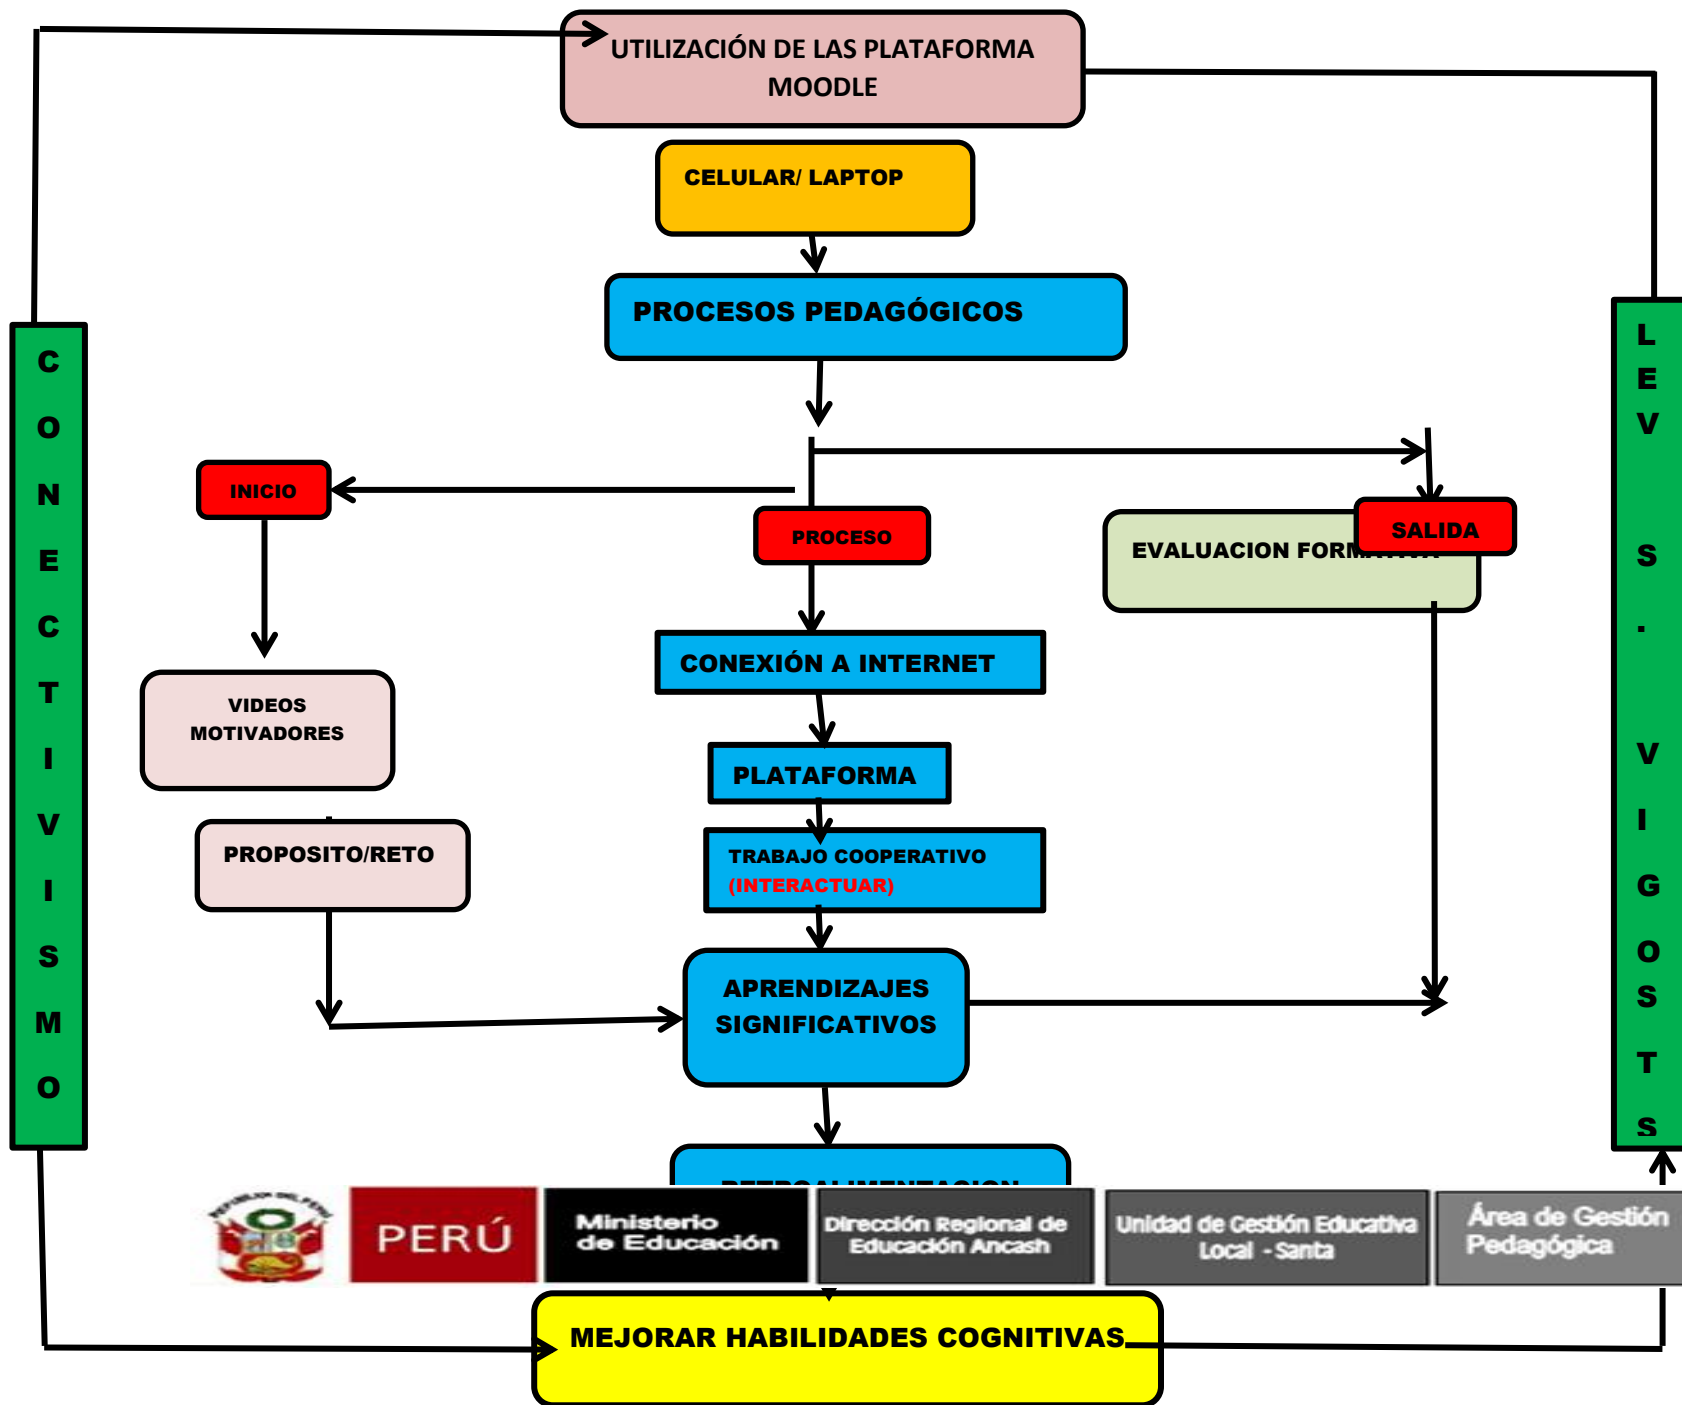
UTILIZACIÓN DE LAS PLATAFORMA MOODLE

CELULAR/ LAPTOP

PROCESOS PEDAGÓGICOS

C O N E C T I V I S M O

L E V S . V I G O S T S

INICIO

PROCESO

SALIDA

EVALUACION FORM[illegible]

VIDEOS MOTIVADORES

PROPOSITO/RETO

CONEXIÓN A INTERNET

PLATAFORMA

TRABAJO COOPERATIVO (INTERACTUAR)

APRENDIZAJES SIGNIFICATIVOS

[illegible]

PERÚ

Ministerio de Educación

Dirección Regional de Educación Ancash

Unidad de Gestión Educativa Local - Santa

Área de Gestión Pedagógica

MEJORAR HABILIDADES COGNITIVAS